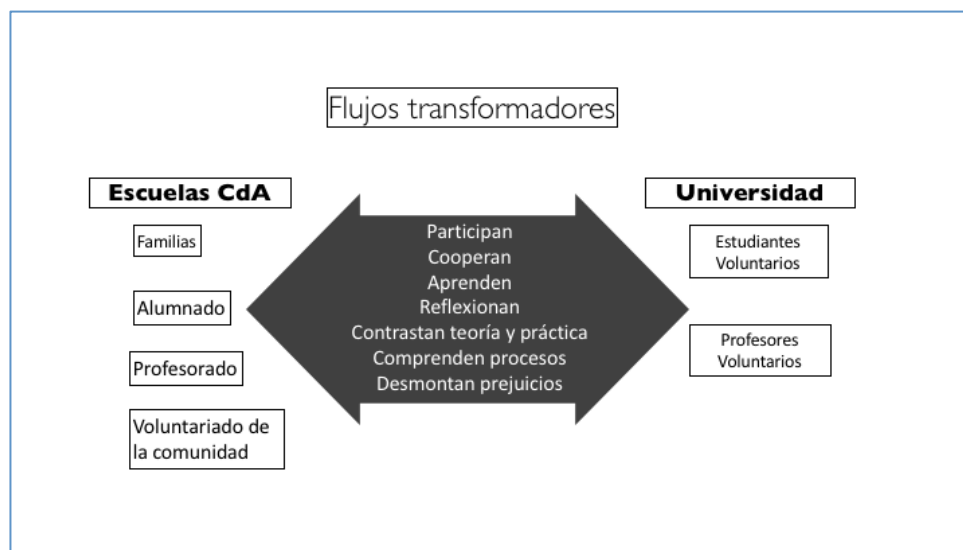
Flujos transformadores

Escuelas CdA

Familias

Alumnado

Profesorado

Voluntariado de la comunidad

Participan
Cooperan
Aprenden
Reflexionan
Contrastan teoría y práctica
Comprenden procesos
Desmontan prejuicios

Universidad

Estudiantes Voluntarios

Profesores Voluntarios